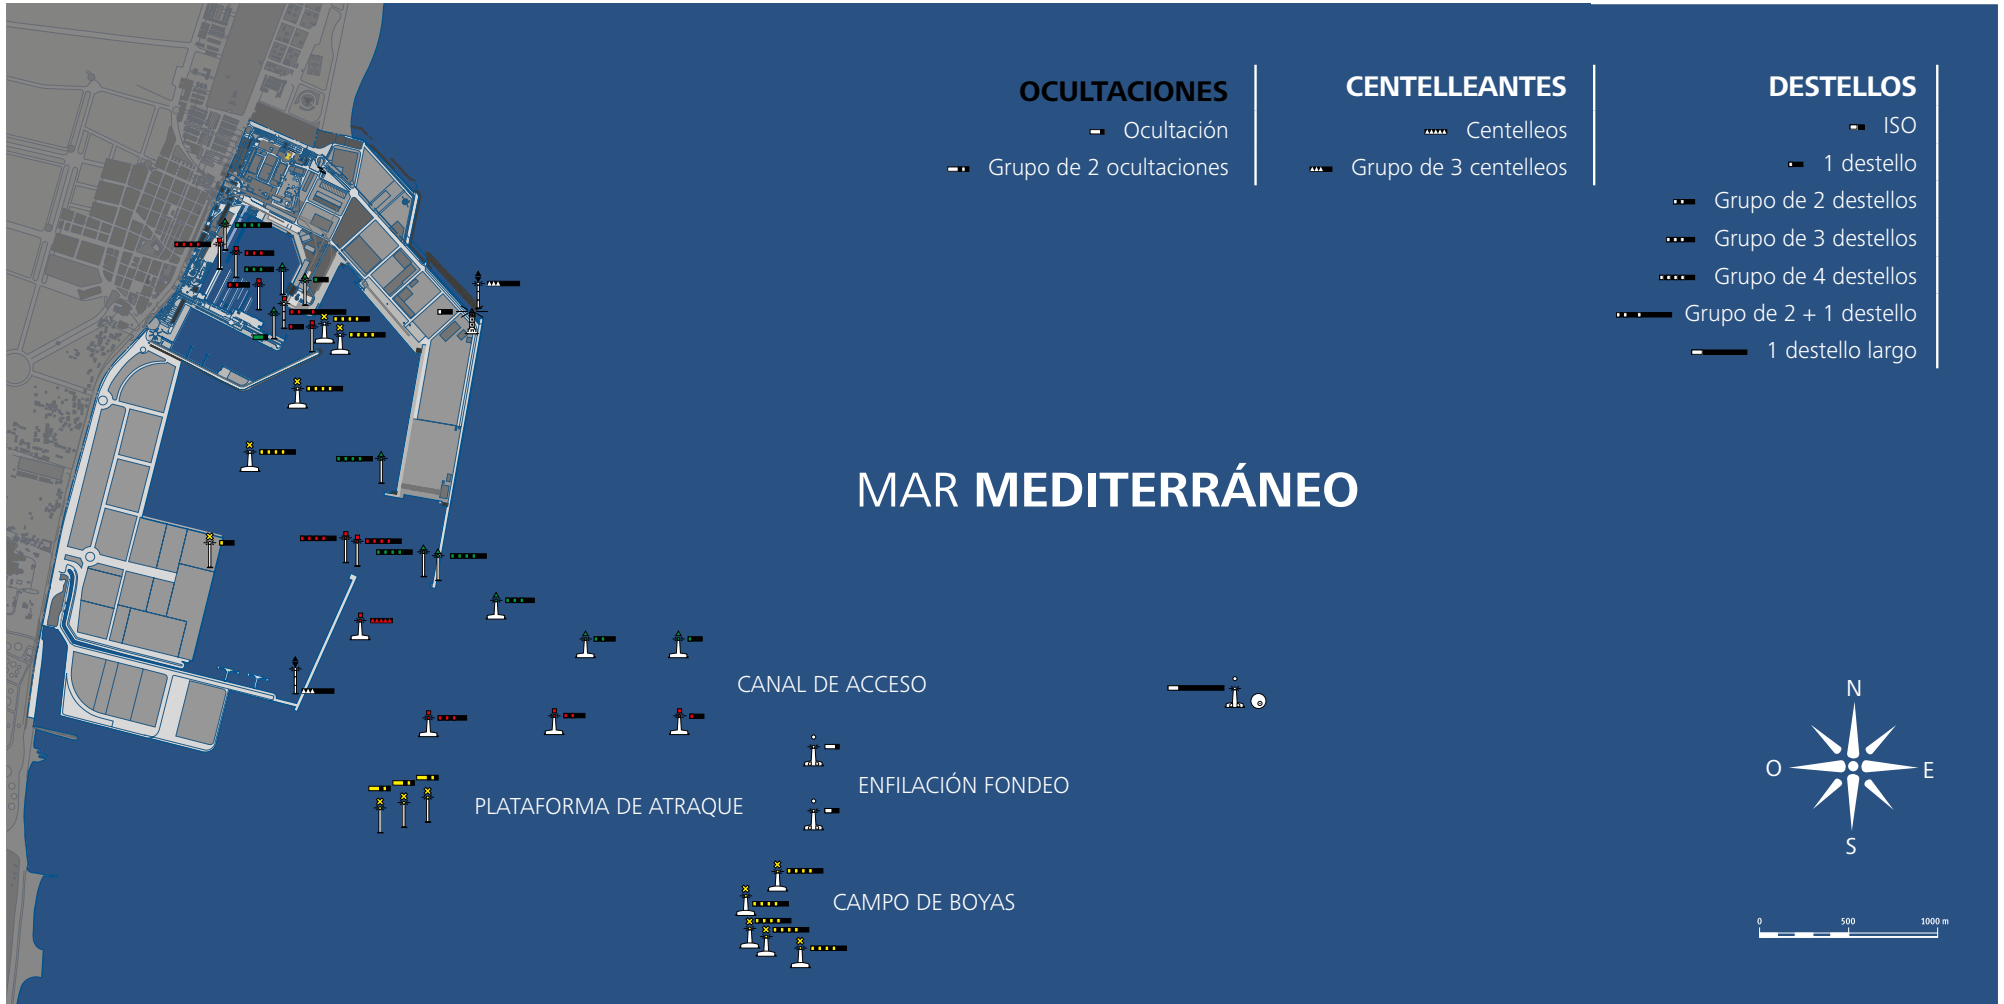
OCULTACIONES
Ocultación
Grupo de 2 ocultaciones

CENTELLEANTES
Centelleos
Grupo de 3 centelleos

DESTELLOS
ISO
1 destello
Grupo de 2 destellos
Grupo de 3 destellos
Grupo de 4 destellos
Grupo de 2 + 1 destello
1 destello largo

MAR MEDITERRÁNEO

CANAL DE ACCESO

ENFILACIÓN FONDEO

PLATAFORMA DE ATRAQUE

CAMPO DE BOYAS

N
O
E
S

0
500
1000 m